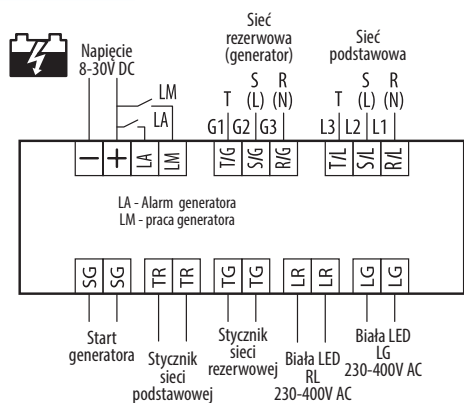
Napięcie 8-30V DC

Sieć rezerwowa (generator)

Sieć podstawowa

LM
LA

T S (L) R (N)
G1 G2 G3

T S (L) R (N)
L3 L2 L1

— + LA LM T/G S/G R/G T/L S/L R/L

LA - Alarm generatora
LM - praca generatora

SG SG TR TR TG TG LR LR LG LG

Start generatora

Stycznik sieci podstawowej

Stycznik sieci rezerwowej

Biała LED RL 230-400V AC

Biała LED LG 230-400V AC